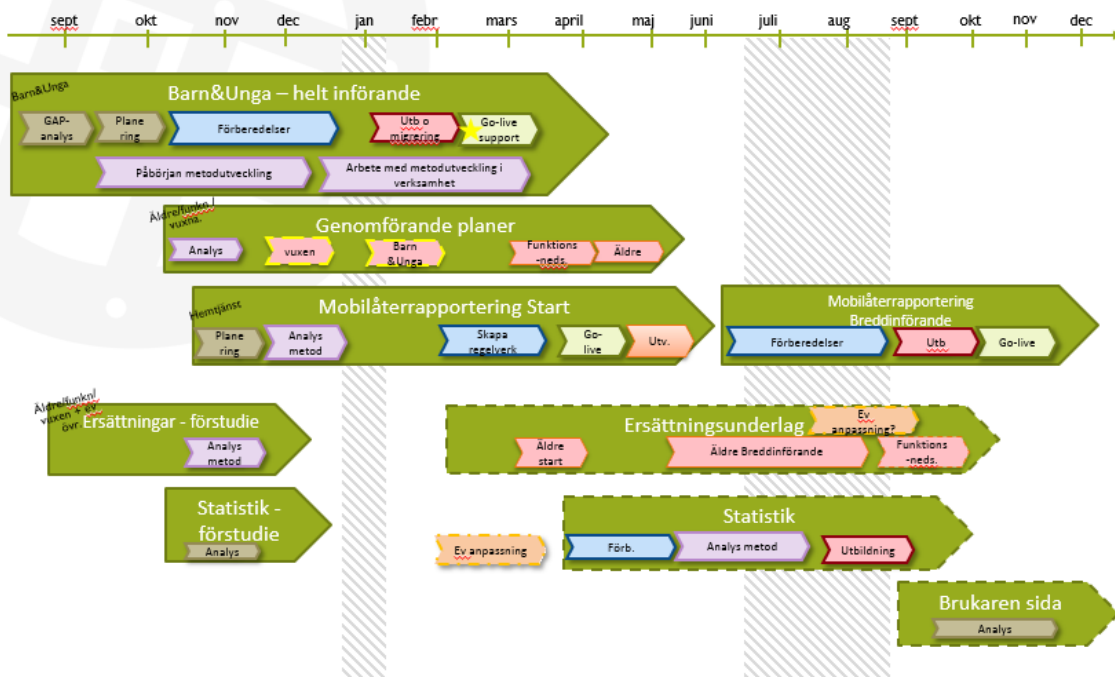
sept okt nov dec jan febr mars april maj juni juli aug sept okt nov dec

Barn&Unga
Barn&Unga – helt införande
GAP-analys
Planering
Förberedelser
Utb o migrering
Go-live support
Påbörjan metodutveckling
Arbete med metodutveckling i verksamhet

Äldre/funkn./vuxna.
Genomförande planer
Analys
vuxen
Barn &Unga
Funktions-neds.
Äldre

Hemtjänst
Mobilåterrapportering Start
Planering
Analys metod
Skapa regelverk
Go-live
Utv.

Mobilåterrapportering Breddinförande
Förberedelser
Utb
Go-live

Äldre/funkn/vuxen + ev övr.
Ersättningar - förstudie
Analys metod

Ersättningsunderlag
Ev anpassning?
Äldre start
Äldre Breddinförande
Funktions-neds.

Statistik - förstudie
Analys

Statistik
Ev anpassning
Förb.
Analys metod
Utbildning

Brukaren sida
Analys